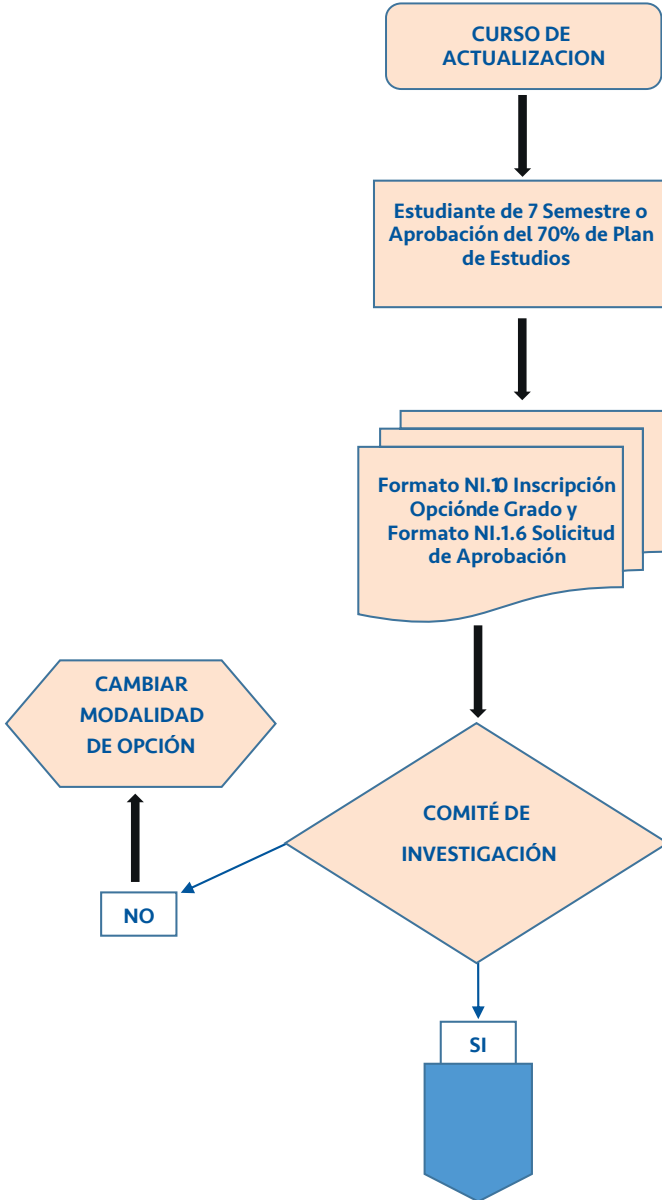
CURSO DE ACTUALIZACION

Estudiante de 7 Semestre o Aprobación del 70% de Plan de Estudios

Formato NI.10 Inscripción Opciónde Grado y Formato NI.1.6 Solicitud de Aprobación

CAMBIAR MODALIDAD DE OPCIÓN

COMITÉ DE INVESTIGACIÓN

NO

SI